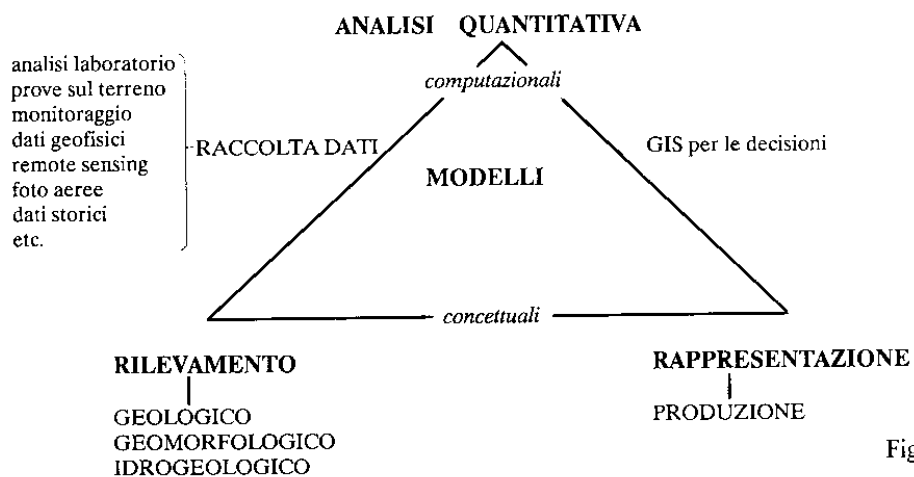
ANALISI QUANTITATIVA

computazionali

analisi laboratorio
prove sul terreno
monitoraggio
dati geofisici
remote sensing
foto aeree
dati storici
etc.

RACCOLTA DATI

MODELLI

GIS per le decisioni

concettuali

RILEVAMENTO
GEOLOGICO
GEOMORFOLOGICO
IDROGEOLOGICO

RAPPRESENTAZIONE
PRODUZIONE

Fig